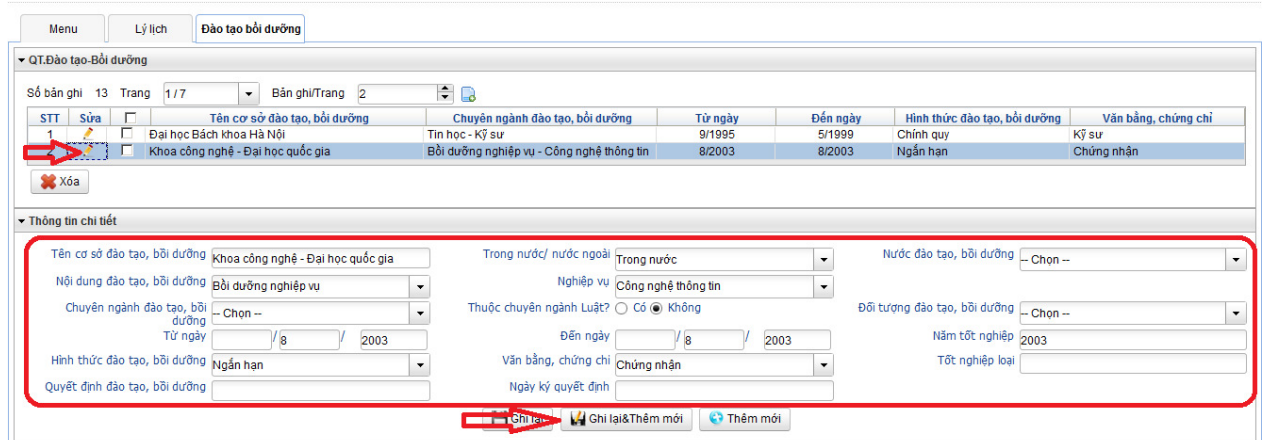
Menu | Lý lịch | Đào tạo bồi dưỡng

QT.Đào tạo-Bồi dưỡng

Số bản ghi 13 Trang 1 / 7 Bản ghi/Trang 2

| STT | Sửa | | Tên cơ sở đào tạo, bồi dưỡng | Chuyên ngành đào tạo, bồi dưỡng | Từ ngày | Đến ngày | Hình thức đào tạo, bồi dưỡng | Văn bằng, chứng chỉ |
|---|---|---|---|---|---|---|---|---|
| 1 | | | Đại học Bách khoa Hà Nội | Tin học - Kỹ sư | 9/1995 | 5/1999 | Chính quy | Kỹ sư |
| 2 | | | Khoa công nghệ - Đại học quốc gia | Bồi dưỡng nghiệp vụ - Công nghệ thông tin | 8/2003 | 8/2003 | Ngắn hạn | Chứng nhận |

Xóa

Thông tin chi tiết

Tên cơ sở đào tạo, bồi dưỡng: Khoa công nghệ - Đại học quốc gia
Trong nước/ nước ngoài: Trong nước
Nước đào tạo, bồi dưỡng: -- Chọn --
Nội dung đào tạo, bồi dưỡng: Bồi dưỡng nghiệp vụ
Nghiệp vụ: Công nghệ thông tin
Chuyên ngành đào tạo, bồi dưỡng: -- Chọn --
Thuộc chuyên ngành Luật? Có Không
Đối tượng đào tạo, bồi dưỡng: -- Chọn --
Từ ngày: / 8 / 2003
Đến ngày: / 8 / 2003
Năm tốt nghiệp: 2003
Hình thức đào tạo, bồi dưỡng: Ngắn hạn
Văn bằng, chứng chỉ: Chứng nhận
Tốt nghiệp loại
Quyết định đào tạo, bồi dưỡng
Ngày ký quyết định

Ghi lại | Ghi lại&Thêm mới | Thêm mới